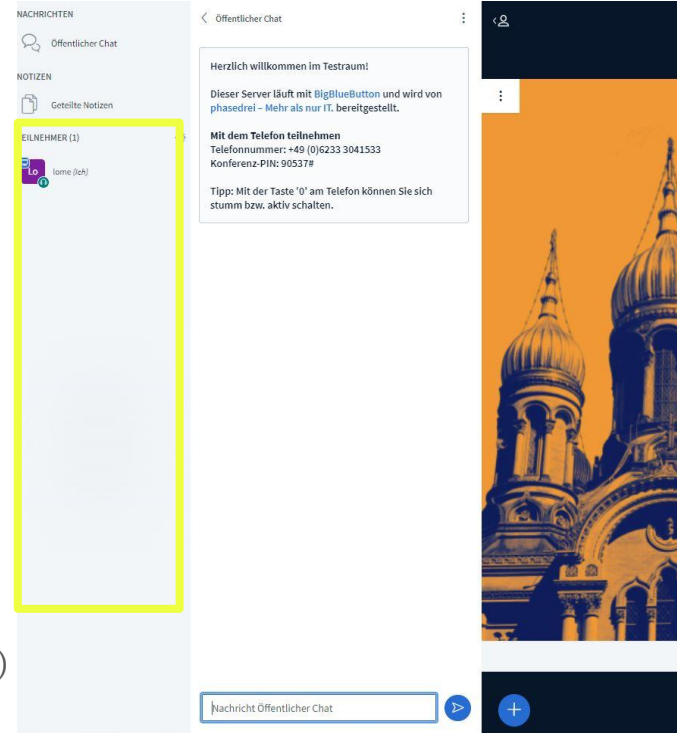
NACHRICHTEN

Öffentlicher Chat

NOTIZEN

Geteilte Notizen

EILNEHMER (1)

Lo

lome (Ich)

Öffentlicher Chat

Herzlich willkommen im Testraum!

Dieser Server läuft mit BigBlueButton und wird von phasedrei – Mehr als nur IT. bereitgestellt.

Mit dem Telefon teilnehmen
Telefonnummer: +49 (0)6233 3041533
Konferenz-PIN: 90537#

Tipp: Mit der Taste '0' am Telefon können Sie sich stumm bzw. aktiv schalten.

Nachricht Öffentlicher Chat